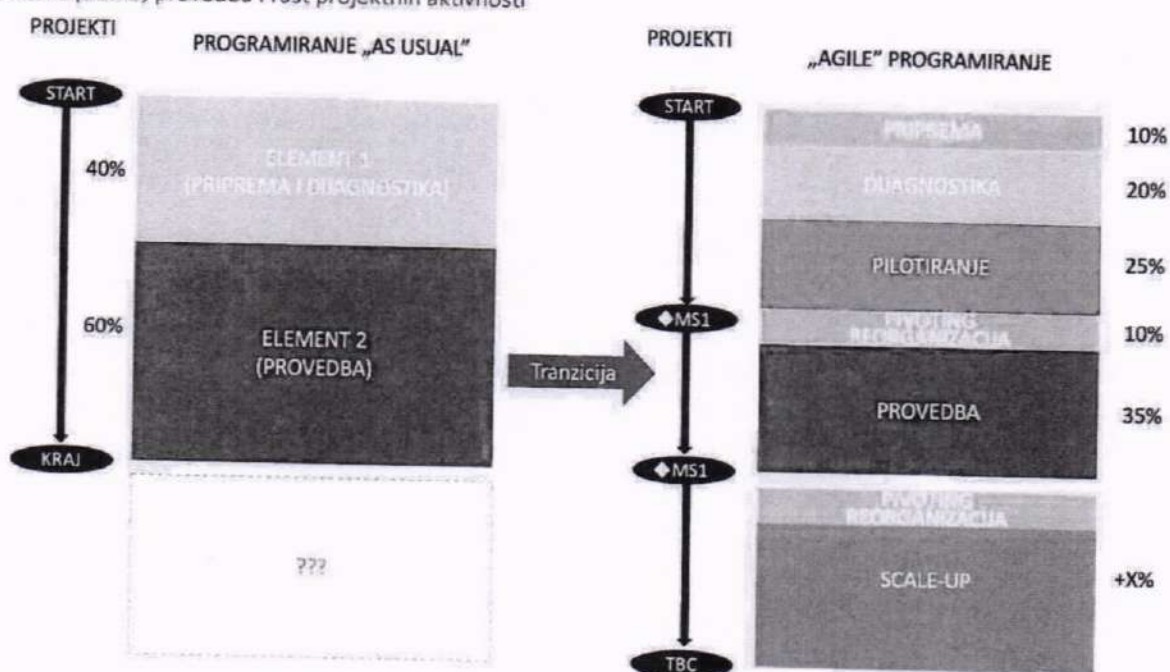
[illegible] procedura i rast projektnih aktivnosti

PROJEKTI

PROGRAMIRANJE „AS USUAL"

START

40%

ELEMENT 1 (PRIPREMA I DIJAGNOSTIKA)

60%

ELEMENT 2 (PROVEDBA)

KRAJ

???

Tranzicija

PROJEKTI

„AGILE" PROGRAMIRANJE

START

PRIPREMA

10%

DIJAGNOSTIKA

20%

PILOTIRANJE

25%

MS1

PIVOTING REORGANIZACIJA

10%

PROVEDBA

35%

MS1

PIVOTING REORGANIZACIJA

SCALE-UP

+X%

TBC